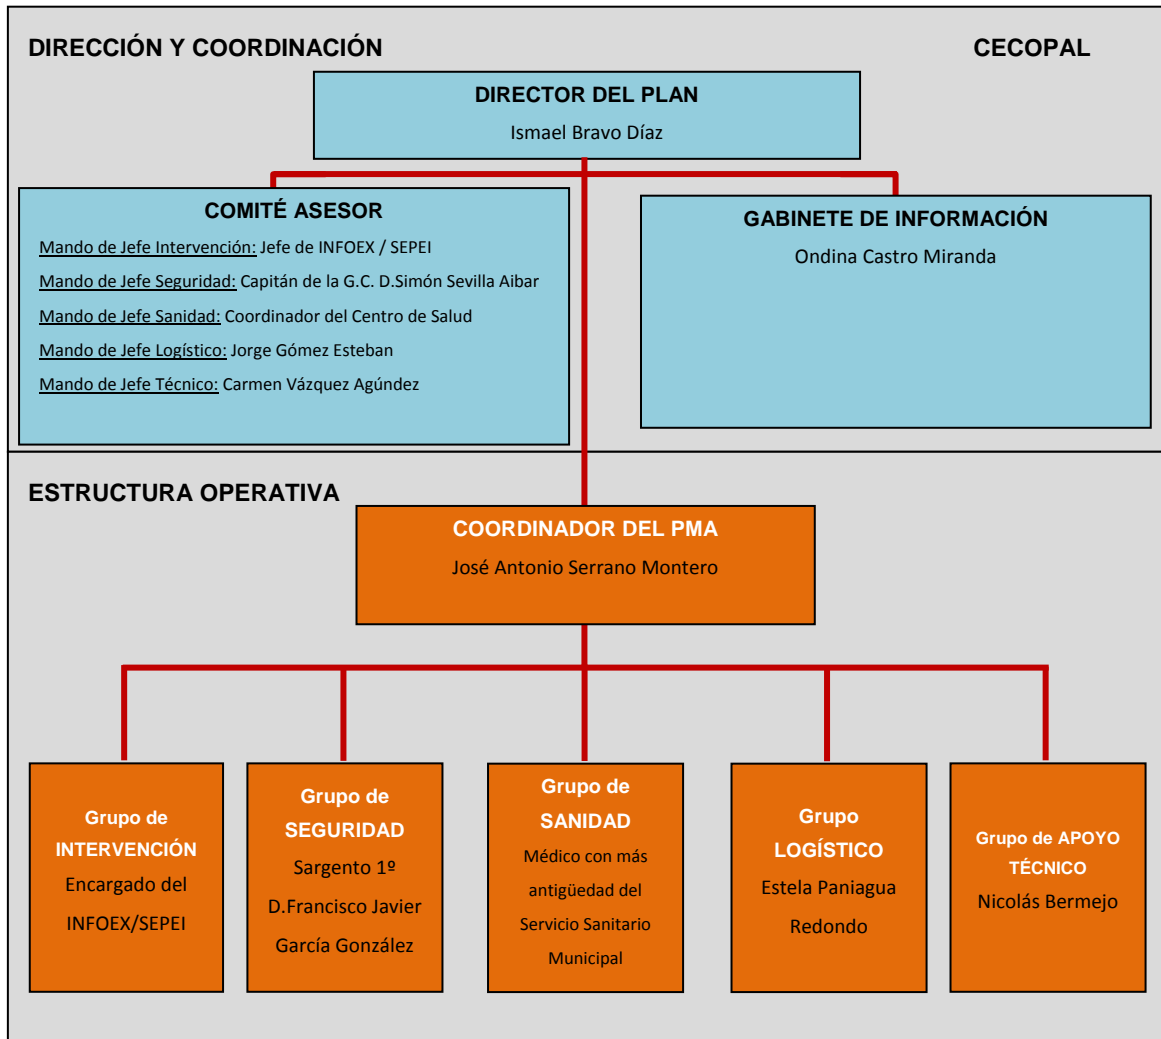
DIRECCIÓN Y COORDINACIÓN

CECOPAL

DIRECTOR DEL PLAN
Ismael Bravo Díaz

COMITÉ ASESOR
Mando de Jefe Intervención: Jefe de INFOEX / SEPEI
Mando de Jefe Seguridad: Capitán de la G.C. D.Simón Sevilla Aibar
Mando de Jefe Sanidad: Coordinador del Centro de Salud
Mando de Jefe Logístico: Jorge Gómez Esteban
Mando de Jefe Técnico: Carmen Vázquez Agúndez

GABINETE DE INFORMACIÓN
Ondina Castro Miranda

ESTRUCTURA OPERATIVA

COORDINADOR DEL PMA
José Antonio Serrano Montero

Grupo de INTERVENCIÓN
Encargado del INFOEX/SEPEI

Grupo de SEGURIDAD
Sargento 1º D.Francisco Javier García González

Grupo de SANIDAD
Médico con más antigüedad del Servicio Sanitario Municipal

Grupo LOGÍSTICO
Estela Paniagua Redondo

Grupo de APOYO TÉCNICO
Nicolás Bermejo